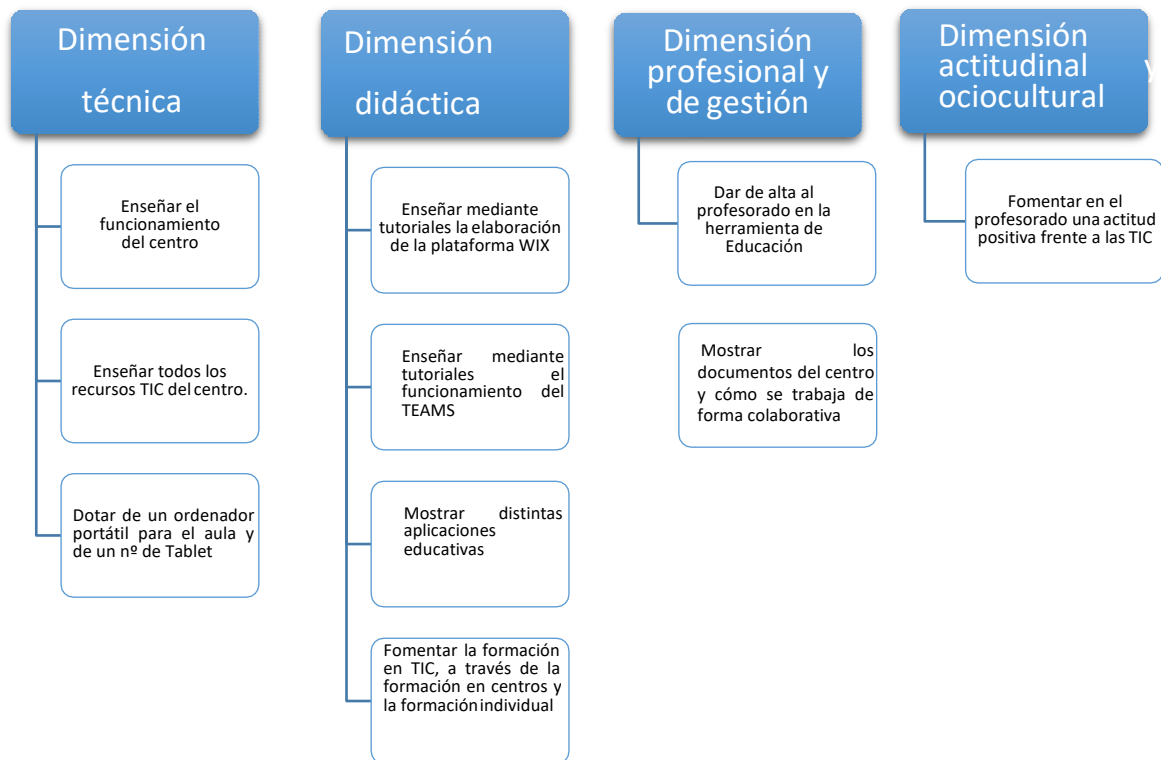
Dimensión técnica

Enseñar el funcionamiento del centro

Enseñar todos los recursos TIC del centro.

Dotar de un ordenador portátil para el aula y de un nº de Tablet

Dimensión didáctica

Enseñar mediante tutoriales la elaboración de la plataforma WIX

Enseñar mediante tutoriales el funcionamiento del TEAMS

Mostrar distintas aplicaciones educativas

Fomentar la formación en TIC, a través de la formación en centros y la formación individual

Dimensión profesional y de gestión

Dar de alta al profesorado en la herramienta de Educación

Mostrar los documentos del centro y cómo se trabaja de forma colaborativa

Dimensión actitudinal y ociocultural

Fomentar en el profesorado una actitud positiva frente a las TIC